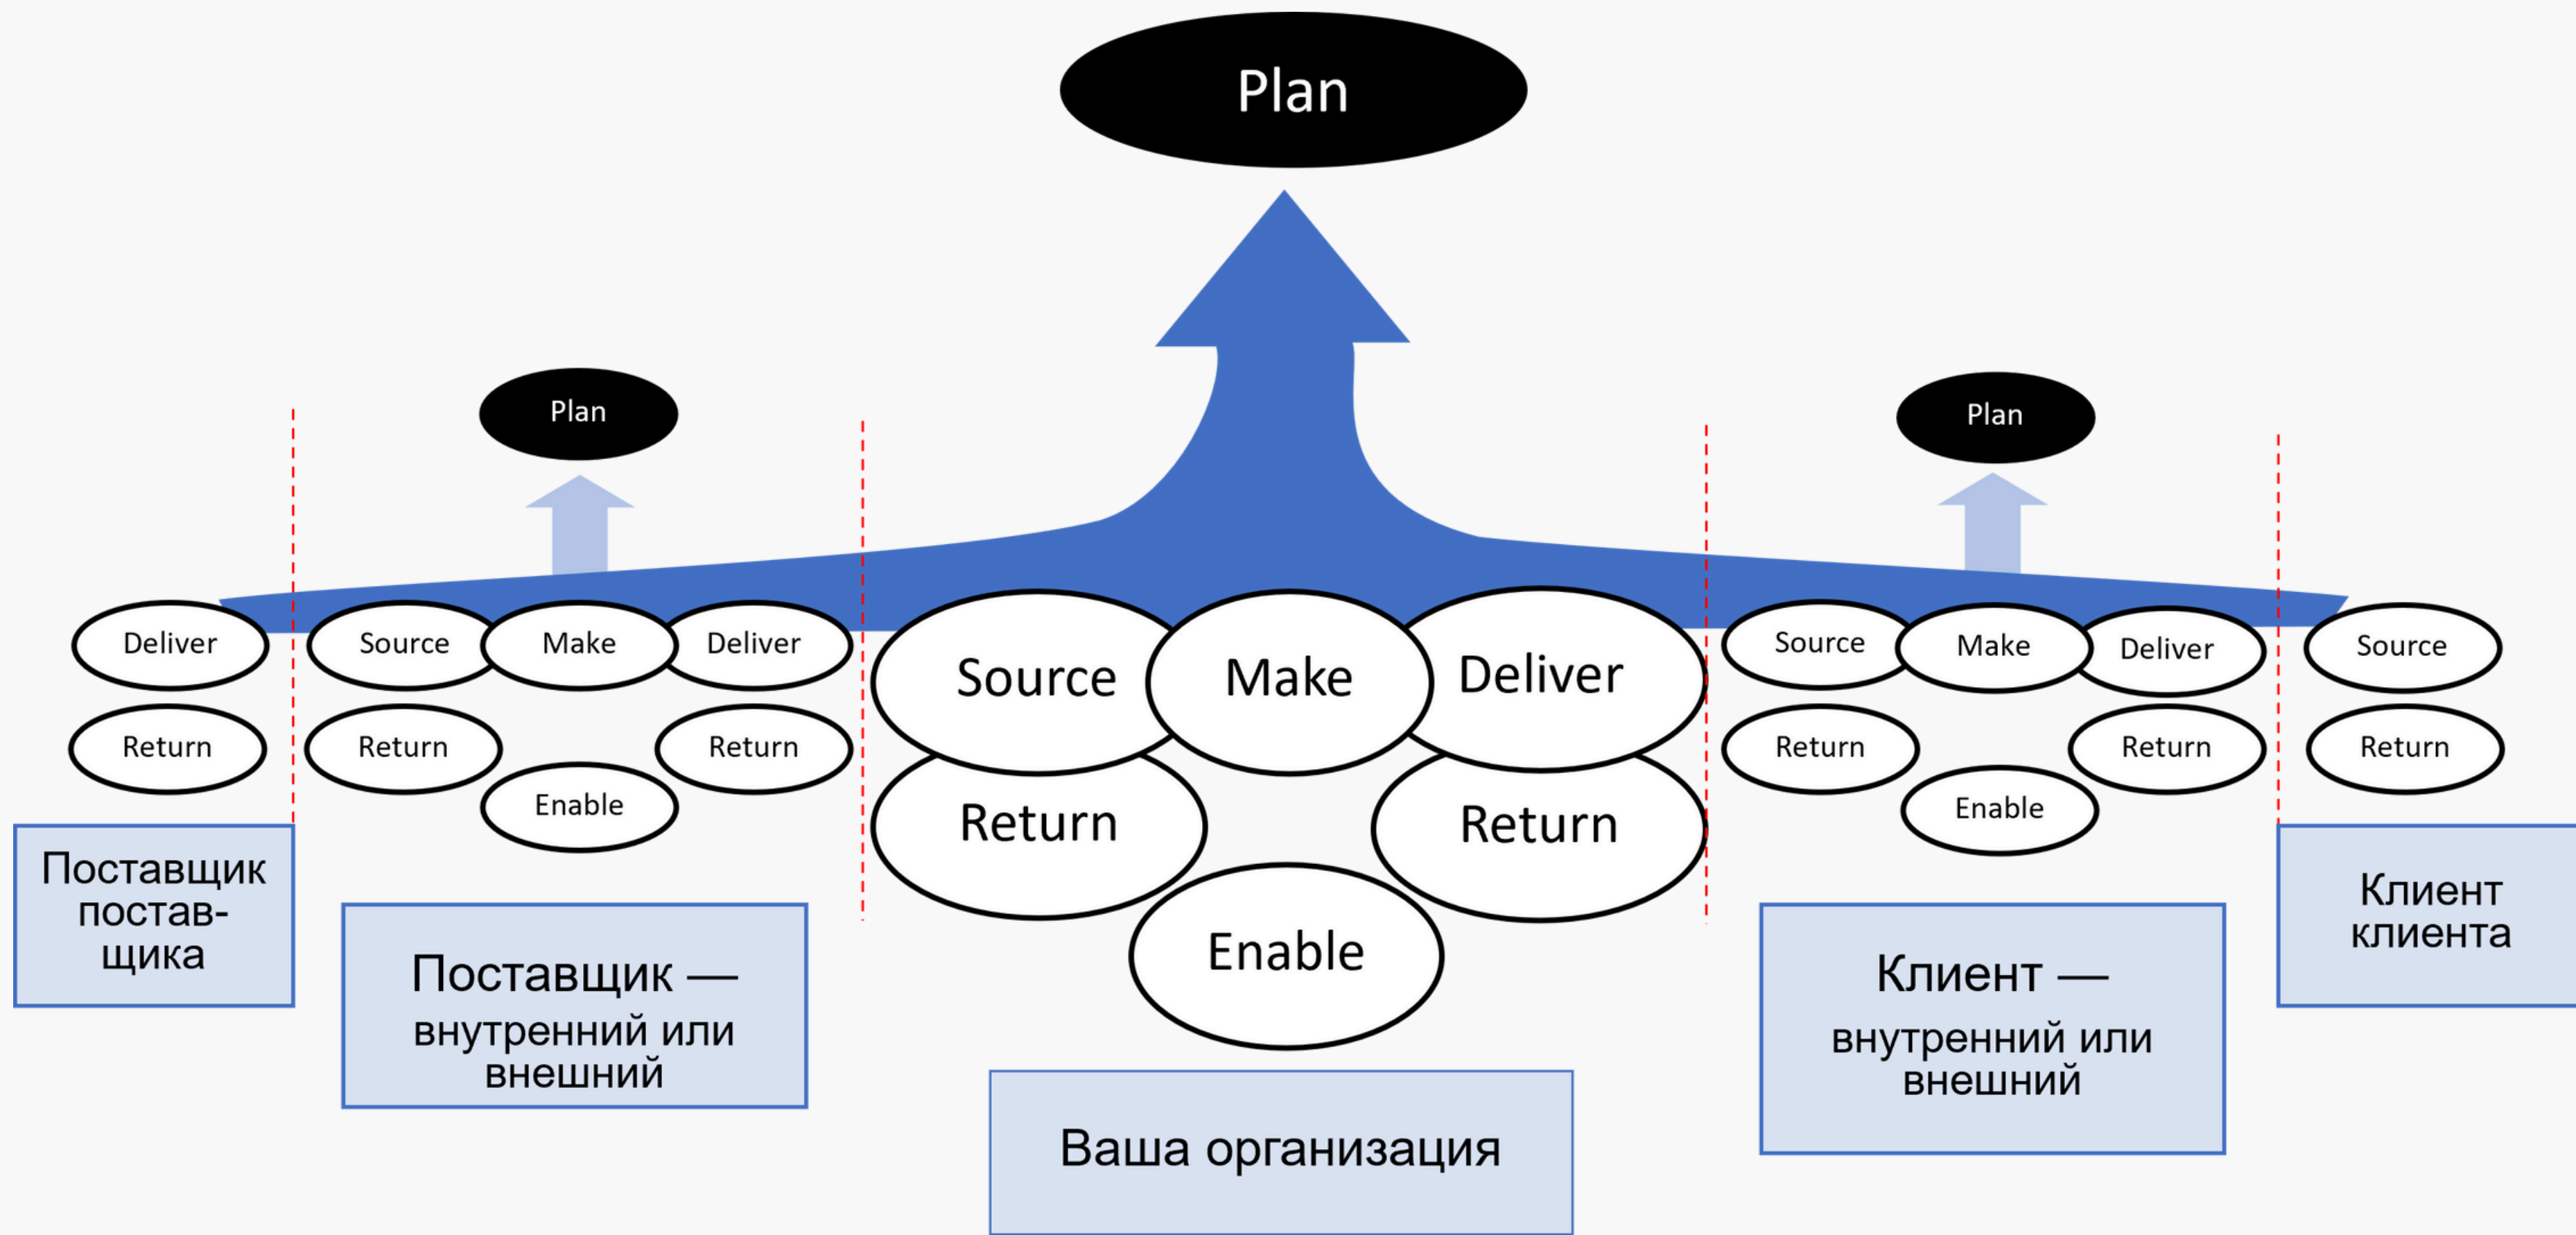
Plan

Plan

Plan

Deliver
Return

Source
Make
Deliver
Return
Return
Enable

Source
Make
Deliver
Return
Return
Enable

Source
Make
Deliver
Return
Return
Enable

Source
Return

Поставщик поставщика

Поставщик — внутренний или внешний

Ваша организация

Клиент — внутренний или внешний

Клиент клиента